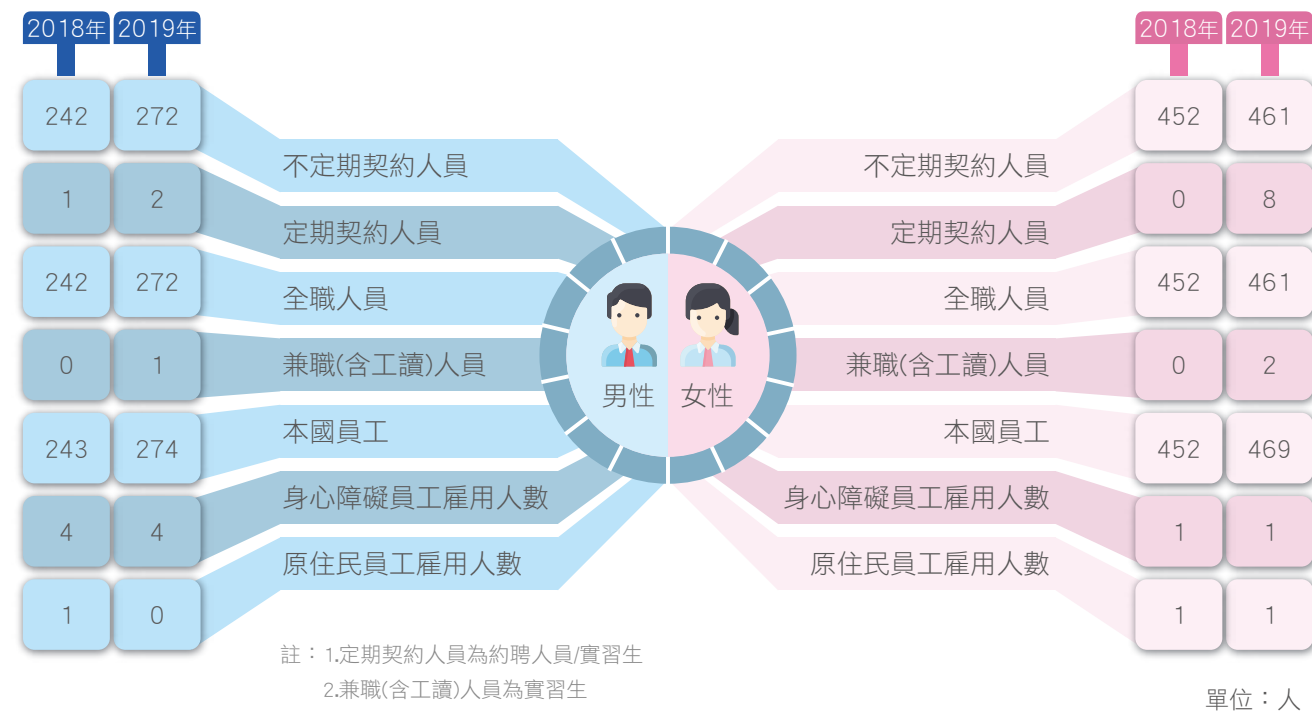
| 2018年 | 2019年 | 男性 | 女性 | 2018年 | 2019年 |
|---|---|---|---|---|---|
| 242 | 272 | 不定期契約人員 | 不定期契約人員 | 452 | 461 |
| 1 | 2 | 定期契約人員 | 定期契約人員 | 0 | 8 |
| 242 | 272 | 全職人員 | 全職人員 | 452 | 461 |
| 0 | 1 | 兼職(含工讀)人員 | 兼職(含工讀)人員 | 0 | 2 |
| 243 | 274 | 本國員工 | 本國員工 | 452 | 469 |
| 4 | 4 | 身心障礙員工雇用人數 | 身心障礙員工雇用人數 | 1 | 1 |
| 1 | 0 | 原住民員工雇用人數 | 原住民員工雇用人數 | 1 | 1 |

註：1.定期契約人員為約聘人員/實習生
2.兼職(含工讀)人員為實習生

單位：人